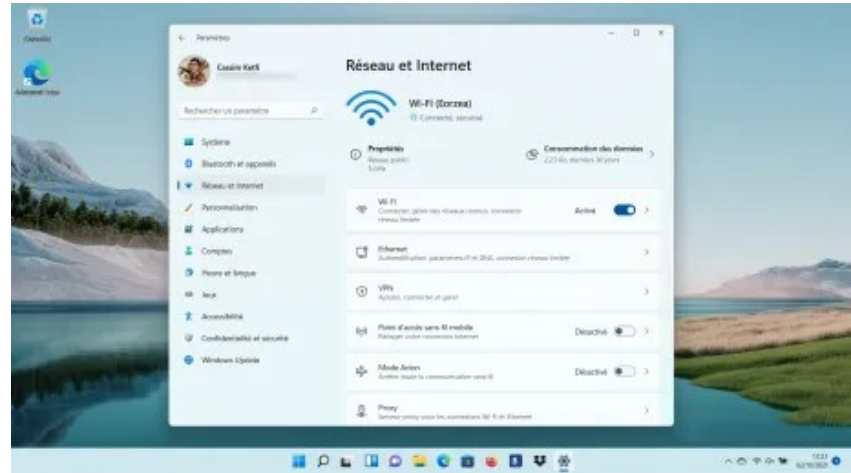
Corbeille

Microsoft Edge

Paramètres

Cassim Ketfi

Rechercher un paramètre

Système

Bluetooth et appareils

Réseau et Internet

Personnalisation

Applications

Comptes

Heure et langue

Jeux

Accessibilité

Confidentialité et sécurité

Windows Update

Réseau et Internet

Wi-Fi (Eorzea)

Connecté, sécurisé

Propriétés
Réseau public
5 GHz

Consommation des données
2,23 Go, derniers 30 jours

Wi-Fi
Connecter, gérer des réseaux connus, connexion réseau limitée
Activé

Ethernet
Authentification, paramètres IP et DNS, connexion réseau limitée

VPN
Ajouter, connecter et gérer

Point d'accès sans fil mobile
Partager votre connexion Internet
Désactivé

Mode Avion
Arrêter toute la communication sans fil
Désactivé

Proxy
Serveur proxy pour les connexions Wi-Fi et Ethernet

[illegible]